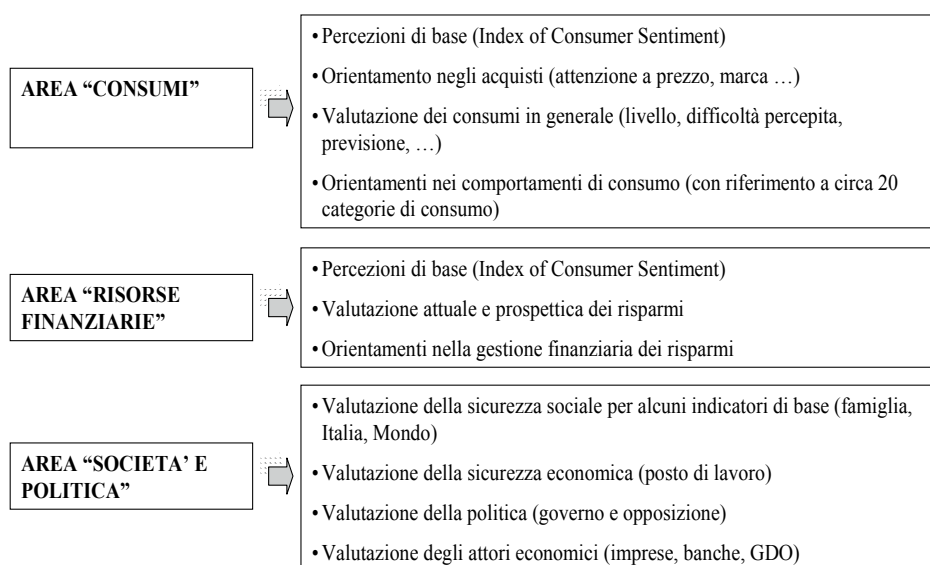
AREA “CONSUMI”

• Percezioni di base (Index of Consumer Sentiment)

• Orientamento negli acquisti (attenzione a prezzo, marca …)

• Valutazione dei consumi in generale (livello, difficoltà percepita, previsione, …)

• Orientamenti nei comportamenti di consumo (con riferimento a circa 20 categorie di consumo)

AREA “RISORSE FINANZIARIE”

• Percezioni di base (Index of Consumer Sentiment)

• Valutazione attuale e prospettica dei risparmi

• Orientamenti nella gestione finanziaria dei risparmi

AREA “SOCIETA’ E POLITICA”

• Valutazione della sicurezza sociale per alcuni indicatori di base (famiglia, Italia, Mondo)

• Valutazione della sicurezza economica (posto di lavoro)

• Valutazione della politica (governo e opposizione)

• Valutazione degli attori economici (imprese, banche, GDO)